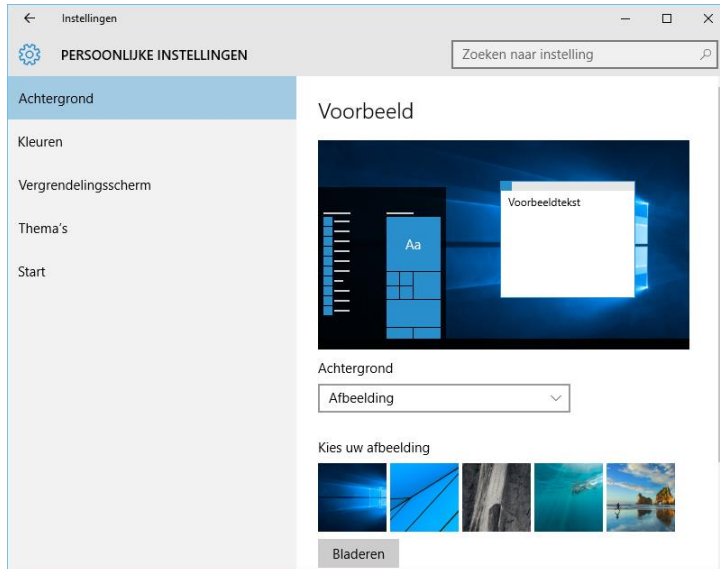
Instellingen

PERSOONLIJKE INSTELLINGEN

Zoeken naar instelling

Achtergrond

Kleuren

Vergrendelingsscherm

Thema's

Start

Voorbeeld

Voorbeeldtekst

Aa

Achtergrond

Afbeelding

Kies uw afbeelding

Bladeren